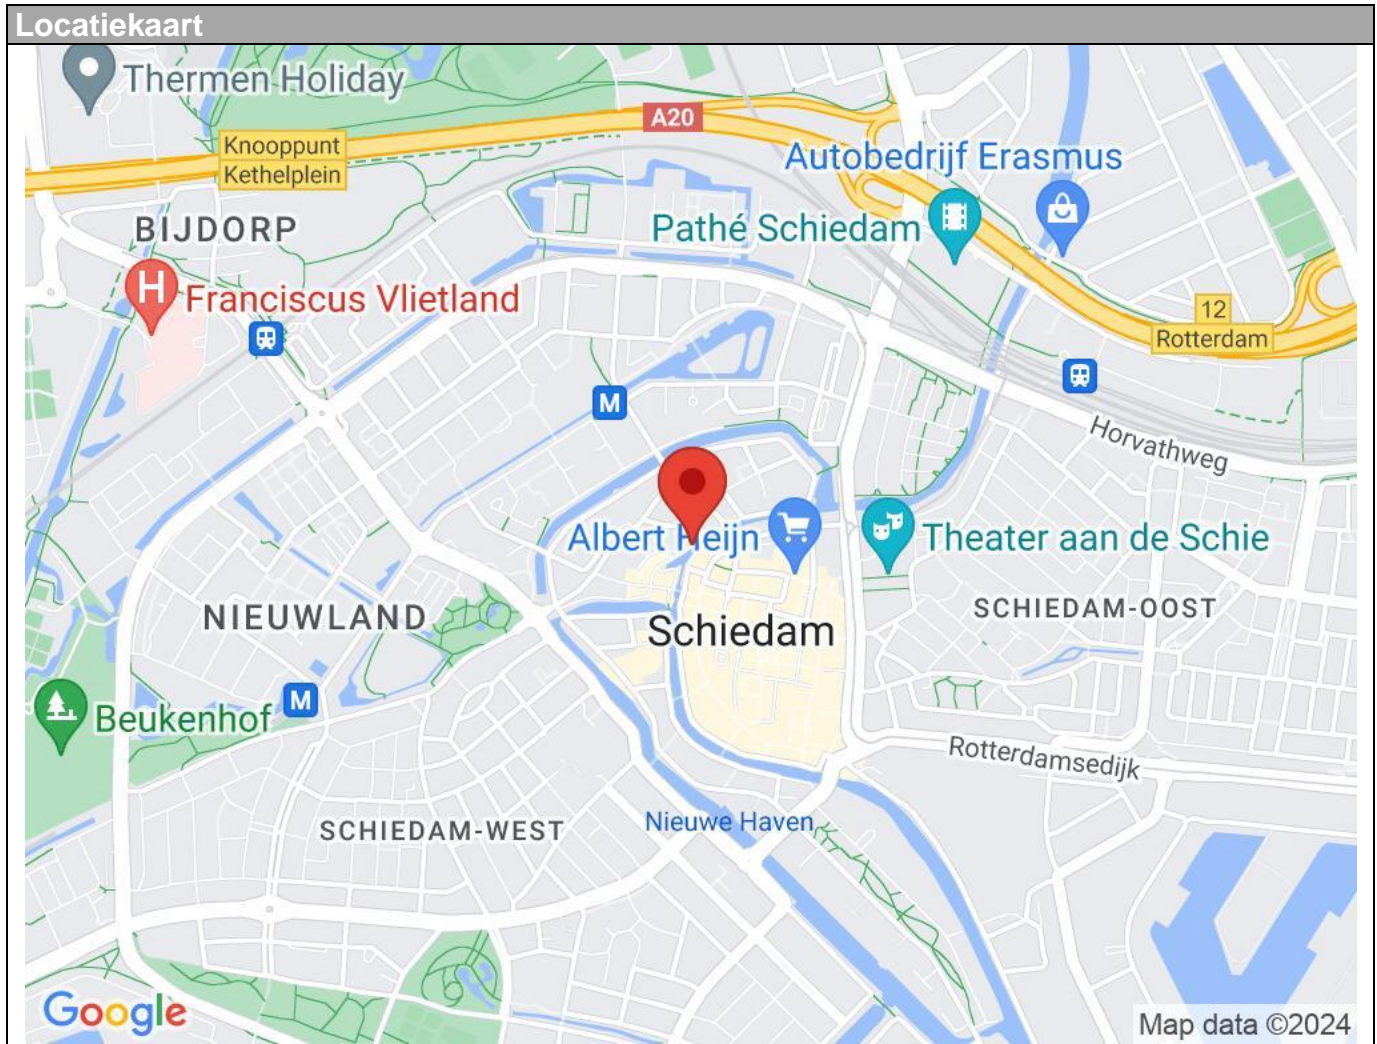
Locatiekaart

Thermen Holiday

A20

Knooppunt Kethelplein

Autobedrijf Erasmus

Pathé Schiedam

BIJDORP

Franciscus Vlietland

12

Rotterdam

M

Horvathweg

Albert Heijn

Theater aan de Schie

SCHIEDAM-OOST

NIEUWLAND

Schiedam

Beukenhof

M

Rotterdamsedijk

SCHIEDAM-WEST

Nieuwe Haven

Google

Map data ©2024